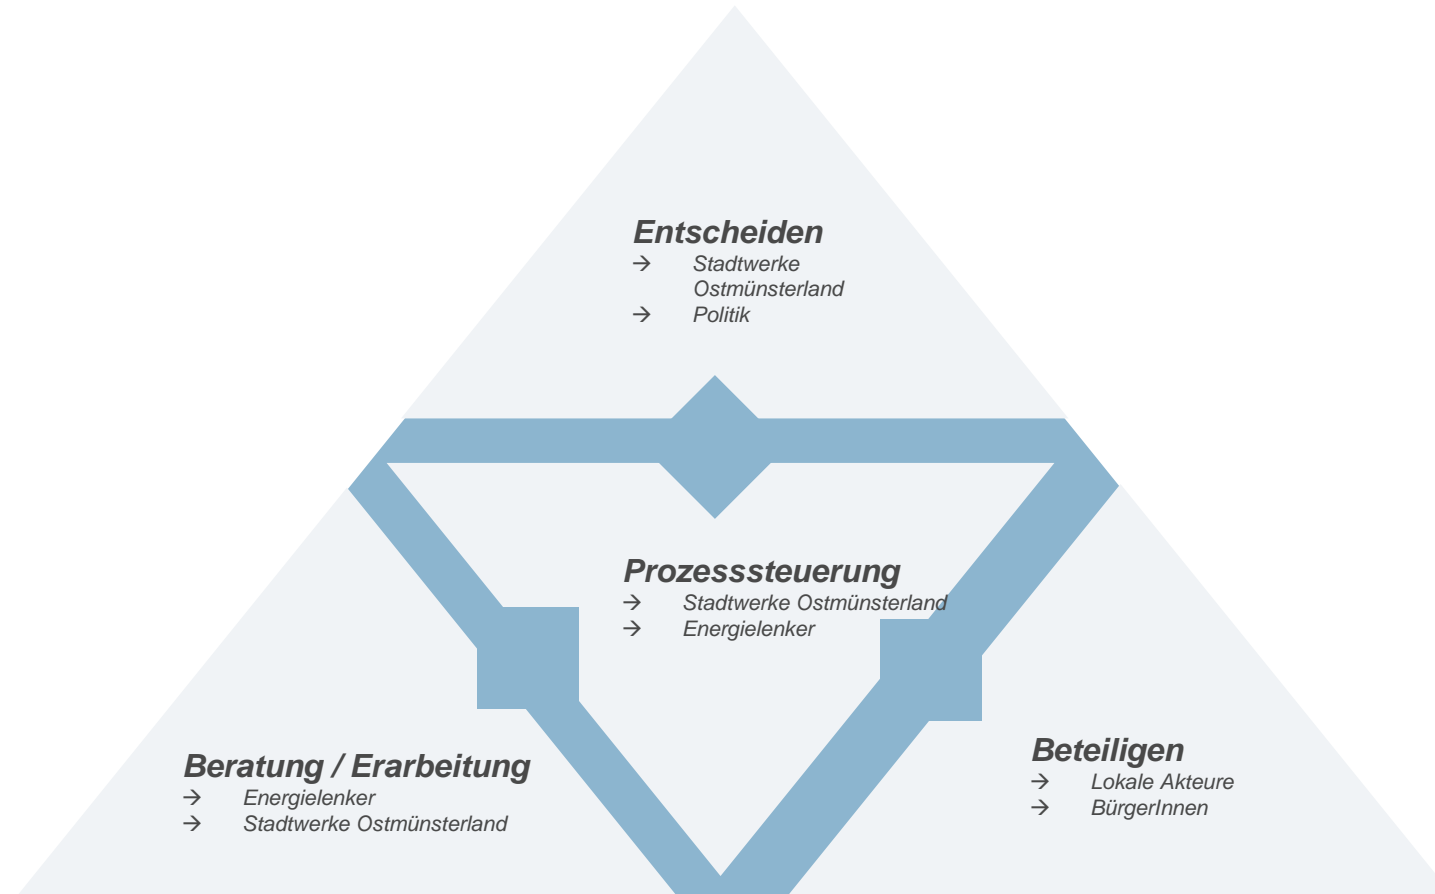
**Entscheiden**
→ Stadtwerke Ostmünsterland
→ Politik

**Prozesssteuerung**
→ Stadtwerke Ostmünsterland
→ Energielenker

**Beratung / Erarbeitung**
→ Energielenker
→ Stadtwerke Ostmünsterland

**Beteiligen**
→ Lokale Akteure
→ BürgerInnen